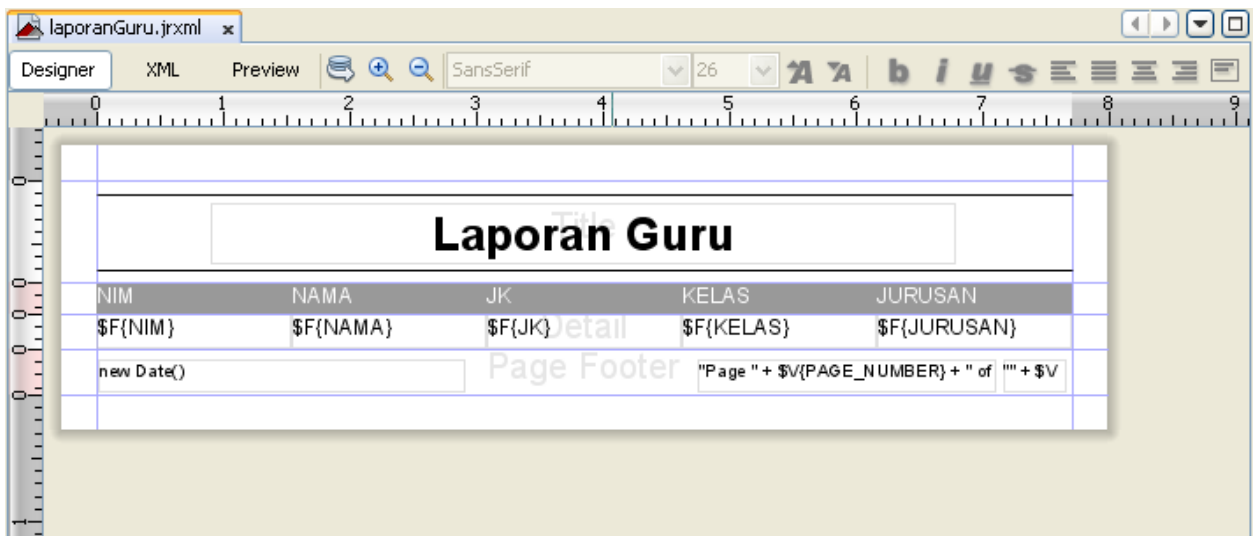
laporanGuru.jrxml ×

Designer XML Preview SansSerif 26

0 1 2 3 4 5 6 7 8 9

Title
Laporan Guru

| NIM | NAMA | JK | KELAS | JURUSAN |
|---|---|---|---|---|
| \$F{NIM} | \$F{NAMA} | \$F{JK} | \$F{KELAS} | \$F{JURUSAN} |

Detail

new Date() Page Footer "Page " + \$V{PAGE_NUMBER} + " of "" + \$V

0
0
0
0
1